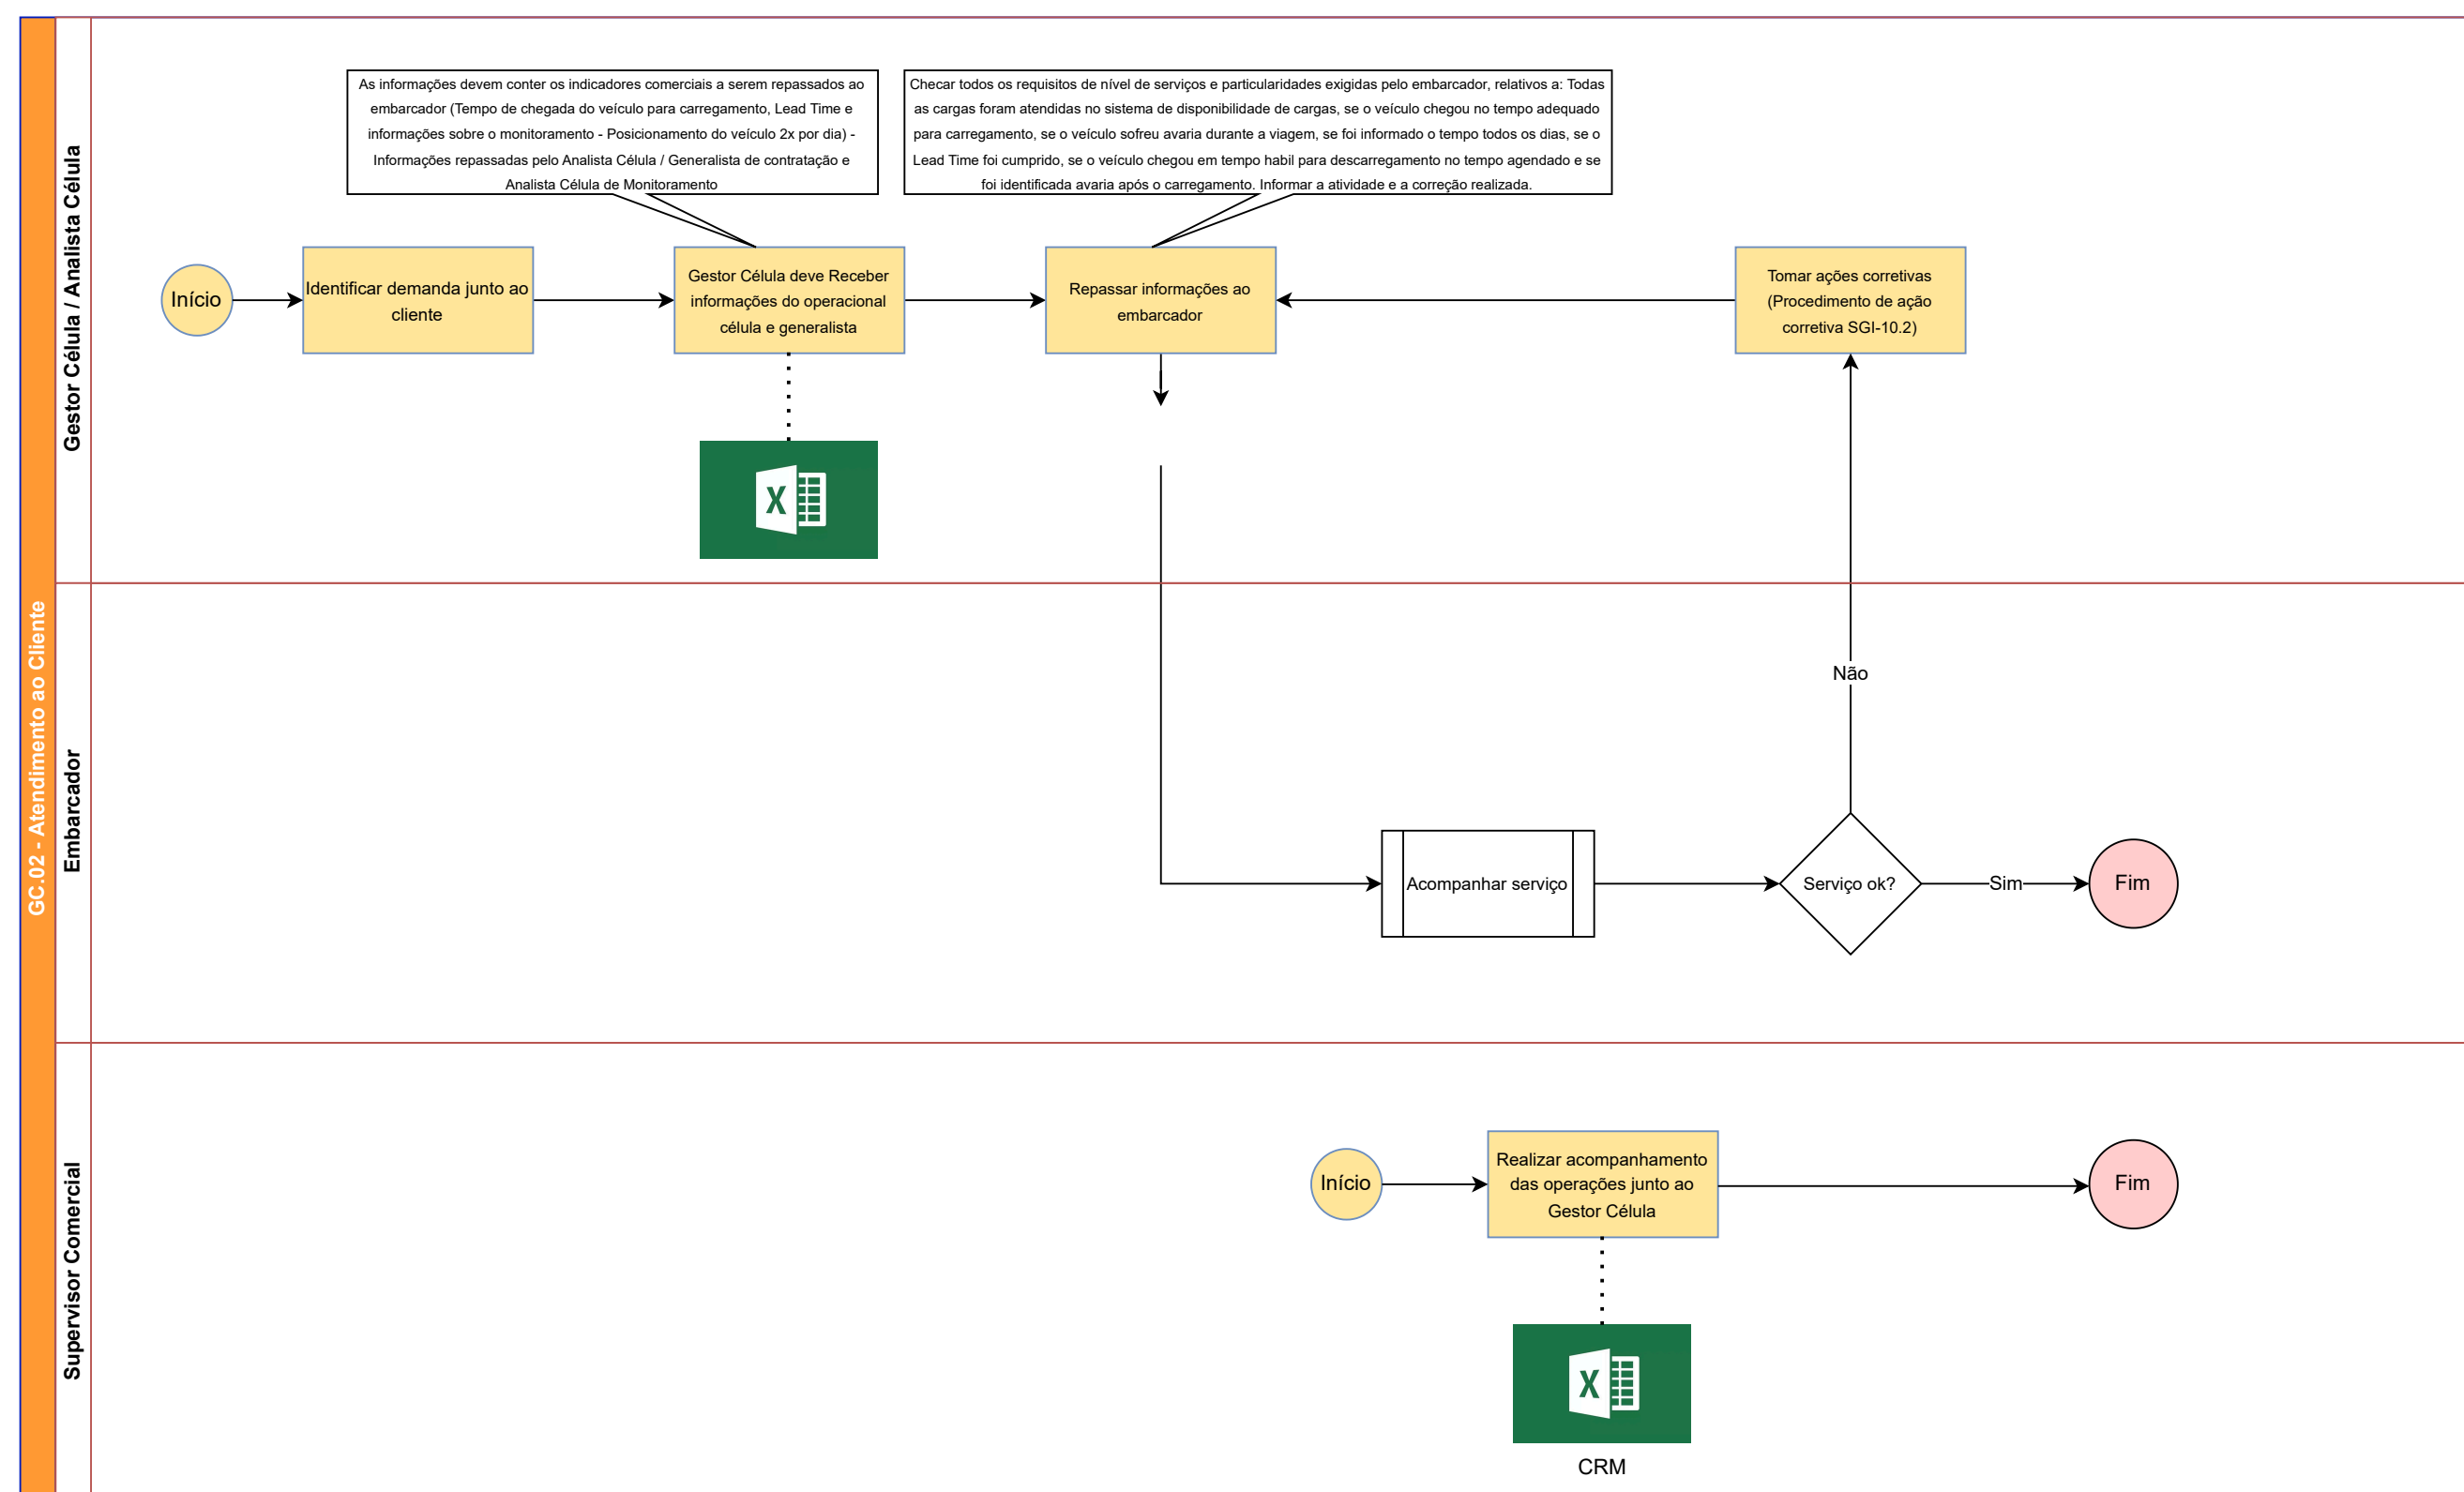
GC.02 - Atendimento ao Cliente

Gestor Célula / Analista Célula

As informações devem conter os indicadores comerciais a serem repassados ao embarcador (Tempo de chegada do veículo para carregamento, Lead Time e informações sobre o monitoramento - Posicionamento do veículo 2x por dia) - Informações repassadas pelo Analista Célula / Generalista de contratação e Analista Célula de Monitoramento

Checar todos os requisitos de nível de serviços e particularidades exigidas pelo embarcador, relativos a: Todas as cargas foram atendidas no sistema de disponibilidade de cargas, se o veículo chegou no tempo adequado para carregamento, se o veículo sofreu avaria durante a viagem, se foi informado o tempo todos os dias, se o Lead Time foi cumprido, se o veículo chegou em tempo habil para descarregamento no tempo agendado e se foi identificada avaria após o carregamento. Informar a atividade e a correção realizada.

Início

Identificar demanda junto ao cliente

Gestor Célula deve Receber informações do operacional célula e generalista

Repassar informações ao embarcador

Tomar ações corretivas (Procedimento de ação corretiva SGI-10.2)

Embarcador

Não

Acompanhar serviço

Serviço ok?

Sim

Fim

Supervisor Comercial

Início

Realizar acompanhamento das operações junto ao Gestor Célula

Fim

CRM